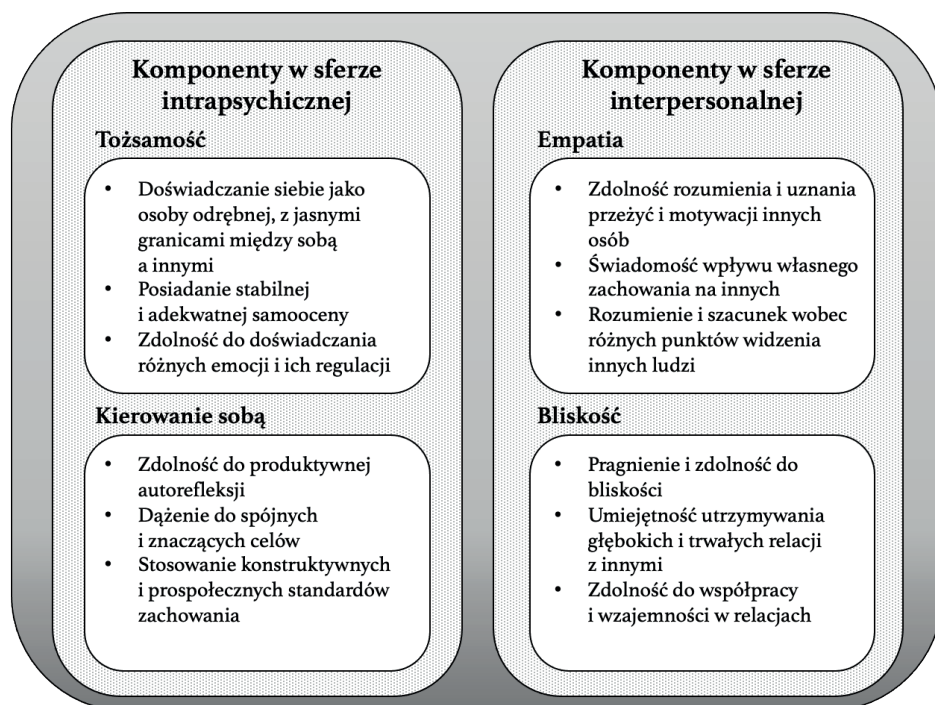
Komponenty w sferze intrapsychicznej

Tożsamość

- Doświadczanie siebie jako osoby odrębnej, z jasnymi granicami między sobą a innymi
- Posiadanie stabilnej i adekwatnej samooceny
- Zdolność do doświadczania różnych emocji i ich regulacji

Kierowanie sobą

- Zdolność do produktywnej autorefleksji
- Dążenie do spójnych i znaczących celów
- Stosowanie konstruktywnych i prospołecznych standardów zachowania

Komponenty w sferze interpersonalnej

Empatia

- Zdolność rozumienia i uznania przeżyć i motywacji innych osób
- Świadomość wpływu własnego zachowania na innych
- Rozumienie i szacunek wobec różnych punktów widzenia innych ludzi

Bliskość

- Pragnienie i zdolność do bliskości
- Umiejętność utrzymywania głębokich i trwałych relacji z innymi
- Zdolność do współpracy i wzajemności w relacjach